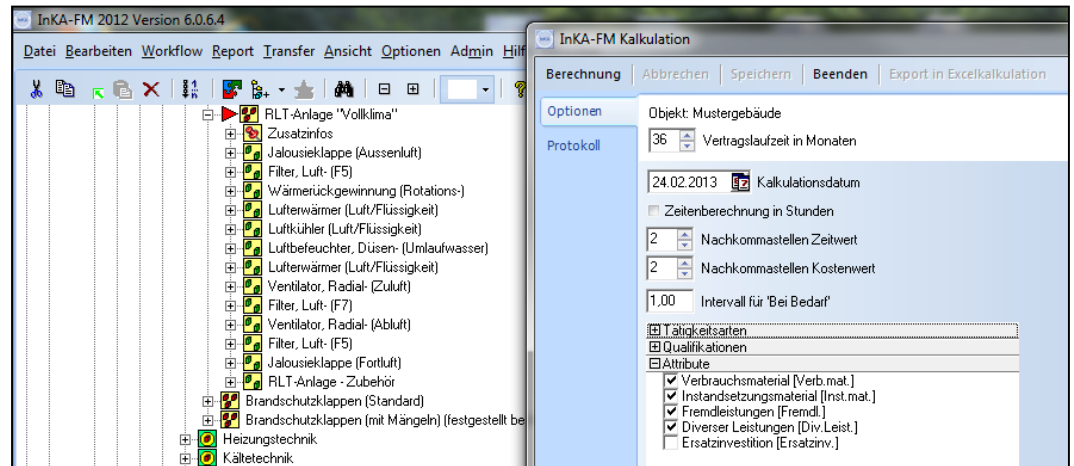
InKA-FM 2012 Version 6.0.6.4

Datei Bearbeiten Workflow Report Transfer Ansicht Optionen Admin Hilf

RLT-Anlage "Vollklima"
Zusatzinfos
Jalousieklappe (Aussenluft)
Filter, Luft- (F5)
Wärmerückgewinnung (Rotations-)
Lufterwärmer (Luft/Flüssigkeit)
Luftkühler (Luft/Flüssigkeit)
Luftbefeuchter, Düsen- (Umlaufwasser)
Lufterwärmer (Luft/Flüssigkeit)
Ventilator, Radial- (Zuluft)
Filter, Luft- (F7)
Ventilator, Radial- (Abluft)
Filter, Luft- (F5)
Jalousieklappe (Fortluft)
RLT-Anlage - Zubehör
Brandschutzklappen (Standard)
Brandschutzklappen (mit Mängeln) (festgestellt be
Heizungstechnik
Kältetechnik

InKA-FM Kalkulation

Berechnung | Abbrechen | Speichern | Beenden | Export in Excelkalkulation

Optionen
Protokoll

Objekt: Mustergebäude
36 Vertragslaufzeit in Monaten
24.02.2013 Kalkulationsdatum
Zeitenberechnung in Stunden
2 Nachkommastellen Zeitwert
2 Nachkommastellen Kostenwert
1,00 Intervall für 'Bei Bedarf'
Tätigkeitsarten
Qualifikationen
Attribute
Verbrauchsmaterial [Verb.mat.]
Instandsetzungsmaterial [Inst.mat.]
Fremdleistungen [Fremdl.]
Diverser Leistungen [Div.Leist.]
Ersatzinvestition [Ersatzinv.]